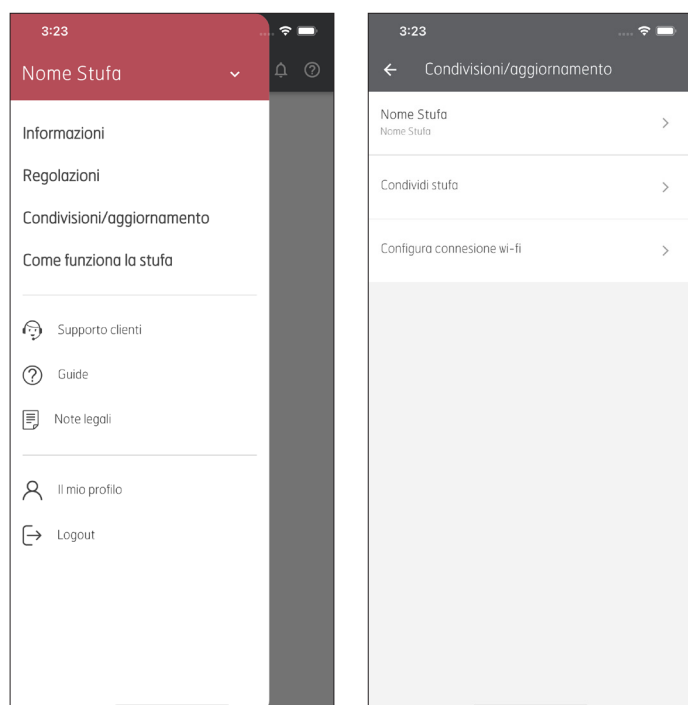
3:23

Nome Stufa

Informazioni

Regolazioni

Condivisioni/aggiornamento

Come funziona la stufa

Supporto clienti

Guide

Note legali

Il mio profilo

Logout

3:23

Condivisioni/aggiornamento

Nome Stufa
Nome Stufa

Condividi stufa

Configura connessione wi-fi